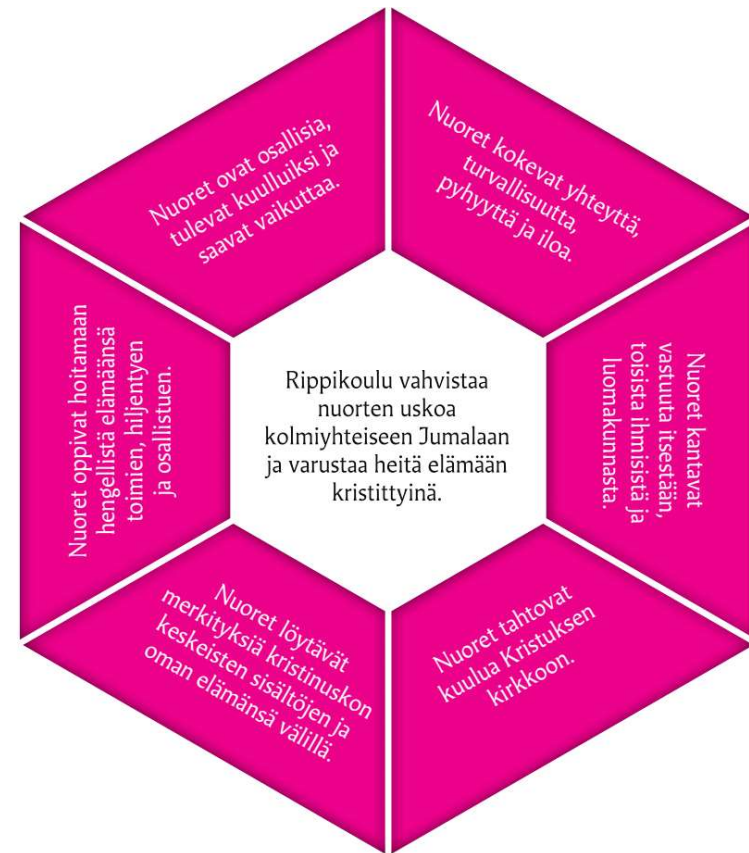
Rippikoulu vahvistaa nuorten uskoa kolmiyhteiseen Jumalaan ja varustaa heitä elämään kristittyinä.

Nuoret kokevat yhteyttä, turvallisuutta, pyhyyttä ja iloa.

Nuoret kantavat vastuuta itsestään, toisista ihmisistä ja luomakunnasta.

Nuoret tahtovat kuulua Kristuksen kirkkoon.

Nuoret löytävät merkityksiä kristinuskon keskeisten sisältöjen ja oman elämänsä välillä.

Nuoret oppivat hoitamaan hengellistä elämäänsä toimien, hiljentyen ja osallistuen.

Nuoret ovat osallisia, tulevat kuulluiksi ja saavat vaikuttaa.